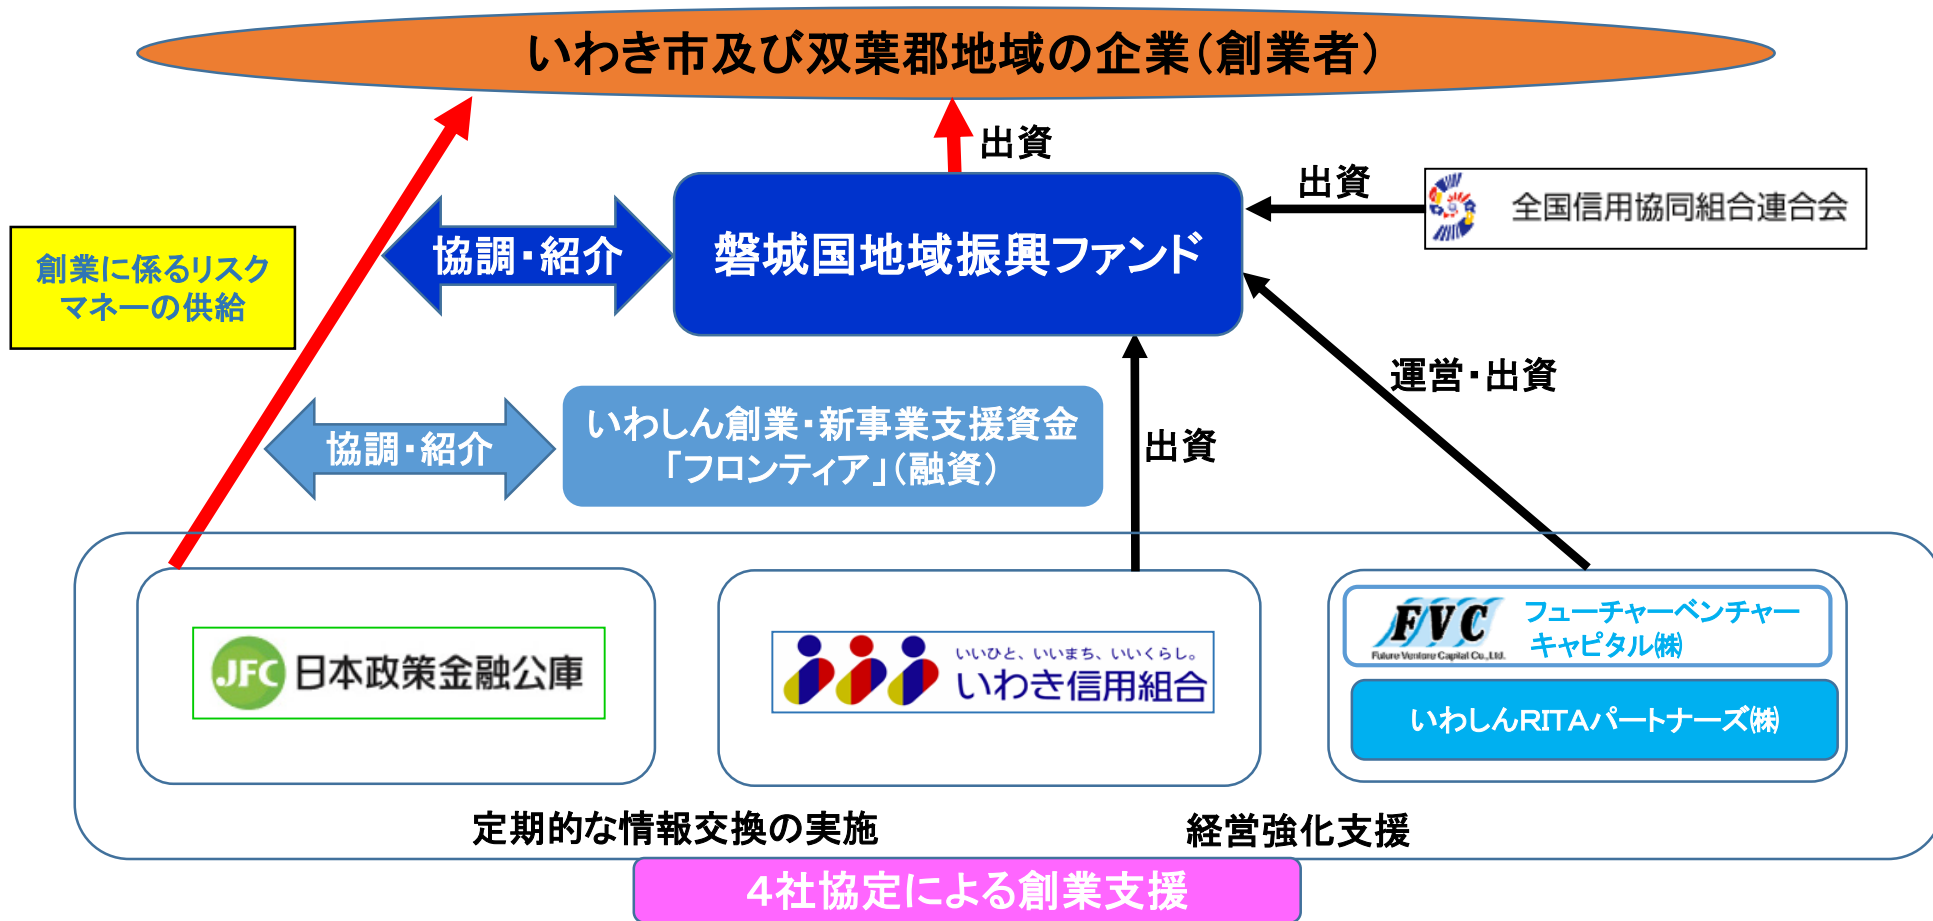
いわき市及び双葉郡地域の企業（創業者）

出資

創業に係るリスクマネーの供給

協調・紹介

磐城国地域振興ファンド

出資

全国信用協同組合連合会

運営・出資

協調・紹介

いわしん創業・新事業支援資金「フロンティア」（融資）

出資

JFC 日本政策金融公庫

いいひと、いいまち、いいくらし。
いわき信用組合

FVC Future Venture Capital Co.,Ltd.
フューチャーベンチャーキャピタル㈱

いわしんRITAパートナーズ㈱

定期的な情報交換の実施

経営強化支援

4社協定による創業支援